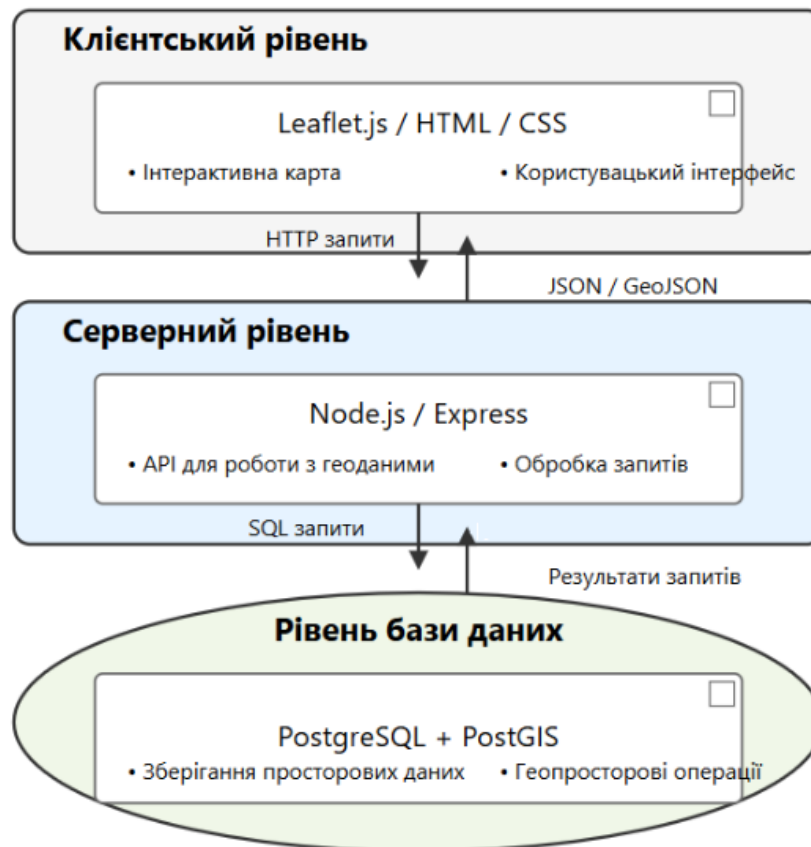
Клієнтський рівень

Leaflet.js / HTML / CSS

• Інтерактивна карта

• Користувацький інтерфейс

HTTP запити

JSON / GeoJSON

Серверний рівень

Node.js / Express

• API для роботи з геоданими

• Обробка запитів

SQL запити

Результати запитів

Рівень бази даних

PostgreSQL + PostGIS

• Зберігання просторових даних

• Геопросторові операції